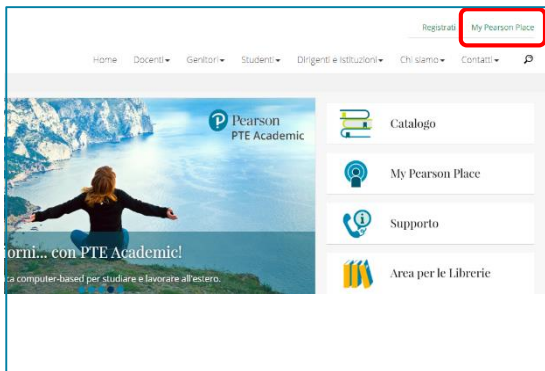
Registrati My Pearson Place

Home Docenti Genitori Studenti Dirigenti e Istituzioni Chi siamo Contatti

Pearson
PTE Academic

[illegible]orni... con PTE Academic!
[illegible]a computer-based per studiare e lavorare all'estero.

Catalogo

My Pearson Place

Supporto

Area per le Librerie